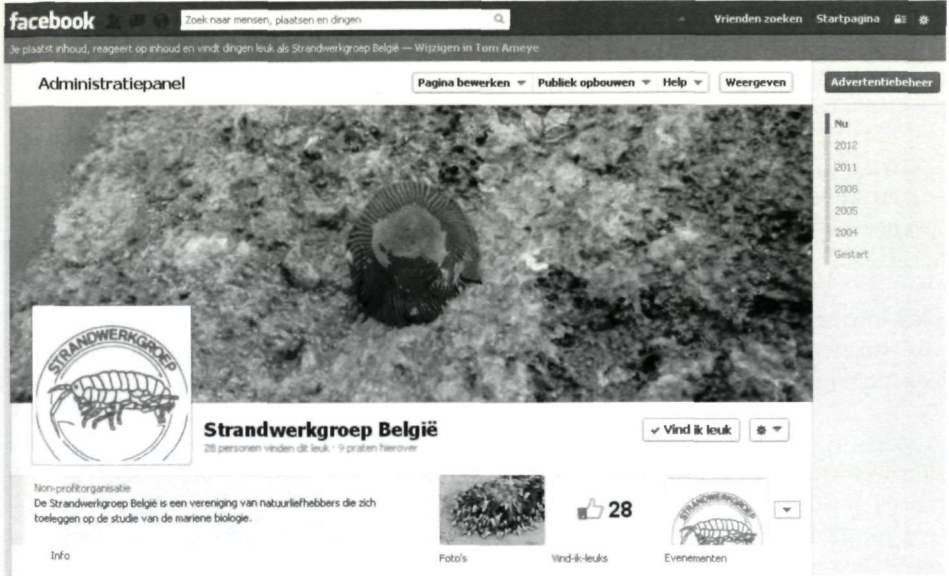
facebook

Zoek naar mensen, plaatsen en dingen

Vrienden zoeken Startpagina

Je plaatst inhoud, reageert op inhoud en vindt dingen leuk als Strandwerkgroep België — Wijzigen in Tom Ameye

Administratiepanel

Pagina bewerken ▼ Publiek opbouwen ▼ Help ▼ Weergeven

Advertentiebeheer

Nu
2012
2011
2008
2005
2004
Gestart

STRANDWERKGROEP

Strandwerkgroep België

28 personen vinden dit leuk · 9 praten hierover

✓ Vind ik leuk

Non-profitorganisatie
De Strandwerkgroep België is een vereniging van natuurliefhebbers die zich toeleggen op de studie van de mariene biologie.

Info

Foto's

28
Vind-ik-leuks

STRANDWERKGROEP
Evenementen